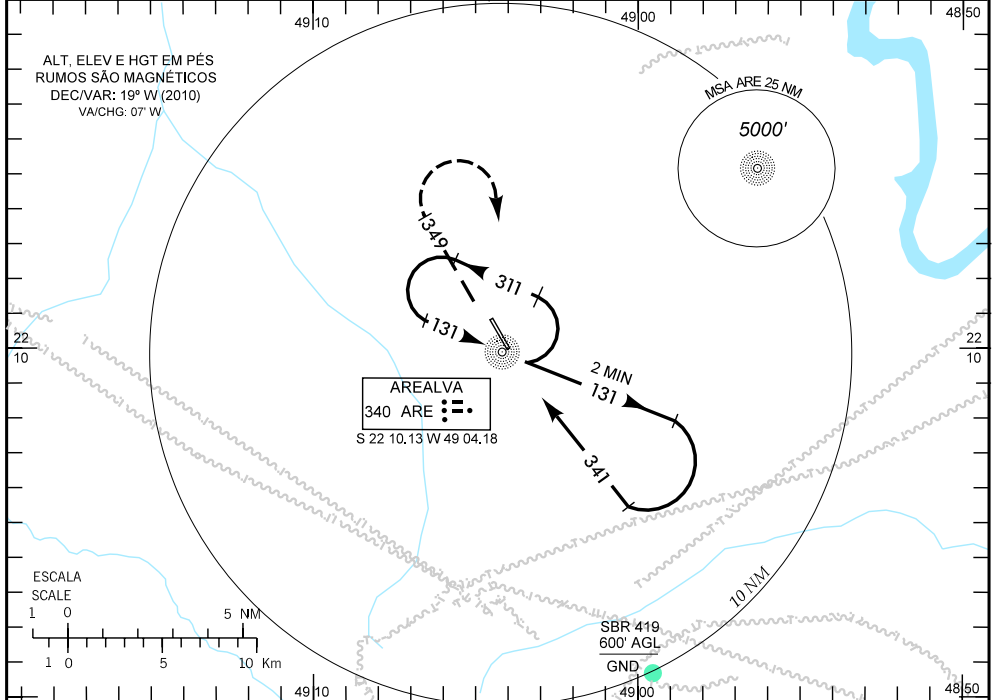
49 10

49 00

48 50

ALT, ELEV E HGT EM PÉS
RUMOS SÃO MAGNÉTICOS
DEC/VAR: 19º W (2010)
VA/CHG: 07' W

MSA ARE 25 NM

5000'

349

311

131

22
10

22
10

2 MIN
131

AREALVA
340 ARE
S 22 10.13 W 49 04.18

341

ESCALA
SCALE
1 0 5 NM
1 0 5 10 Km

10 NM

SBR 419
600' AGL
GND

49 10

49 00

48 50